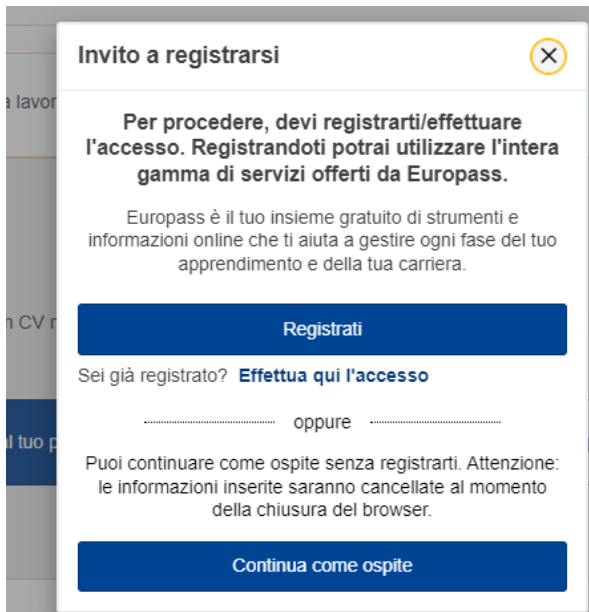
a lavor

n CV r

l tuo p

Invito a registrarsi

×

Per procedere, devi registrarti/effettuare l'accesso. Registrandoti potrai utilizzare l'intera gamma di servizi offerti da Europass.

Europass è il tuo insieme gratuito di strumenti e informazioni online che ti aiuta a gestire ogni fase del tuo apprendimento e della tua carriera.

Registrati

Sei già registrato? Effettua qui l'accesso

oppure

Puoi continuare come ospite senza registrarti. Attenzione: le informazioni inserite saranno cancellate al momento della chiusura del browser.

Continua come ospite